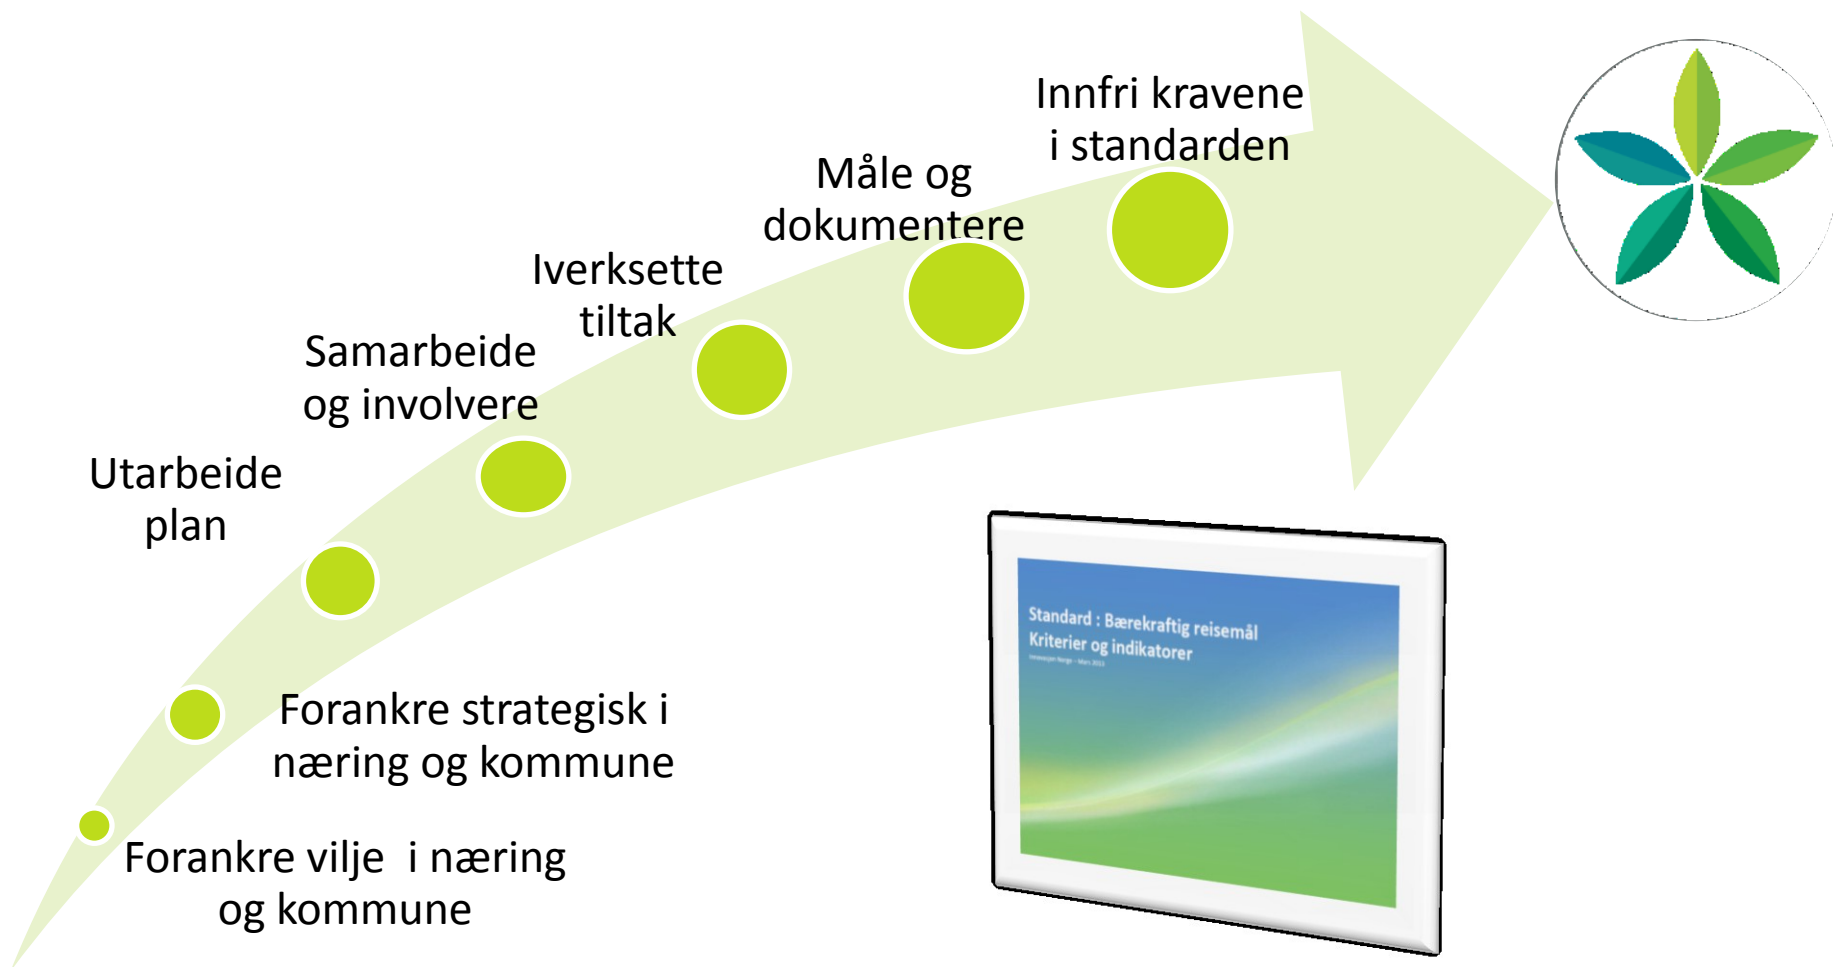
Innfri kravene i standarden

Måle og dokumentere

Iverksette tiltak

Samarbeide og involvere

Utarbeide plan

Forankre strategisk i næring og kommune

Forankre vilje i næring og kommune

Standard : Bærekraftig reisemål
Kriterier og indikatorer
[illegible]